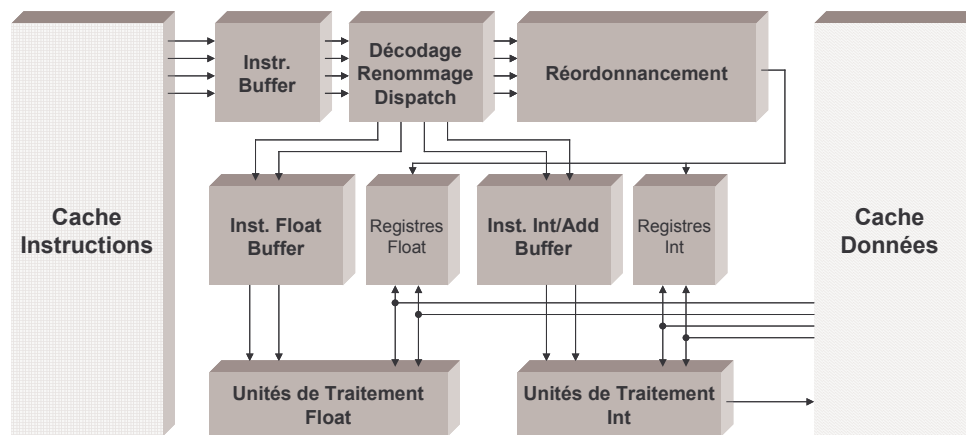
Cache Instructions

Instr. Buffer

Décodage Renommage Dispatch

Réordonnancement

Inst. Float Buffer

Registres Float

Inst. Int/Add Buffer

Registres Int

Cache Données

Unités de Traitement Float

Unités de Traitement Int